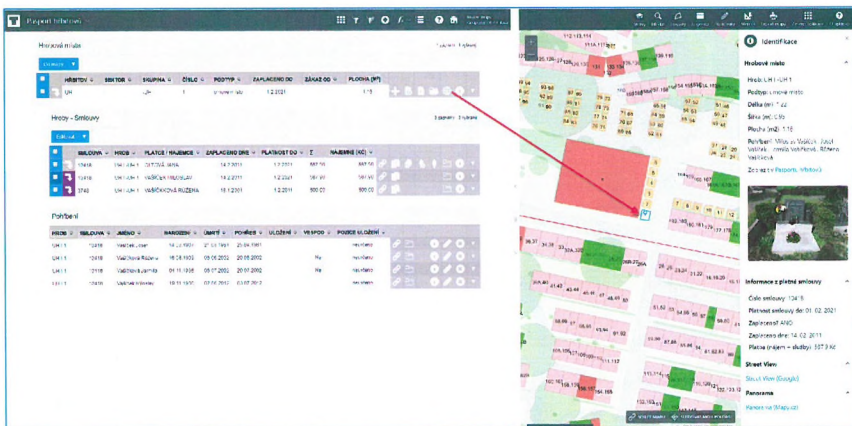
Pasport hřbitovů

Hrobová místa

1 záznam / 1 vybrán

HŘBITOV | SEKTOR | SKUPINA | ČÍSLO | PODTYP | ZAPLACENO DO | ZÁKAZ DO | PLOCHA (M²)
UH | | UH | 1 | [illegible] | 1.2.2021 | | 1.16

Hroby - Smlouvy

3 záznamy / 3 vybrány

SMLOUVA | HROB | PLÁTCE / NÁJEMCE | ZAPLACENO DNE | PLATNOST DO | Σ | NÁJEMNÉ (KČ)
12418 | UH / UH 1 | OTTOVÁ IRMA | 2.2.2011 | 1.2.2021 | 587.90 | 587.90
12418 | UH / UH 1 | VAŠÍČEK MILOSLAV | 14.2.2011 | 1.2.2021 | 587.90 | 587.90
3748 | UH / UH 1 | VAŠÍČKOVÁ RŮŽENA | 15.1.2001 | 15.1.2011 | 500.00 | 500.00

Pohřbení

HROB | SMLOUVA | JMÉNO | NAROZEN | ÚMRTÍ | POHŘEB | PLATNOST DO | ULOŽENÍ | VE SPODU | POZICE ULOŽENÍ
UH 1 | 12418 | Vašíček Josef | 14.3.1921 | 21.10.1991 | 25.04.1991 | | | | neurčeno
UH 1 | 12418 | Vašíčková Růžena | 28.08.1926 | 05.06.2002 | 20.06.2002 | | | Ne | neurčeno
UH 1 | 12418 | Vašíčková Jarmila | 01.11.1936 | 09.07.2002 | 20.07.2002 | | | Ne | neurčeno
UH 1 | 12418 | Vašíček Miloslav | 15.11.1936 | 02.07.2012 | 07.07.2012 | | | | neurčeno

Identifikace

Hrobové místo

Hrob: UH 1 UH 1
Podtyp: hrobové místo
Délka (m): 1.22
Šířka (m): 0.95
Plocha (m2): 1.16
Pohřbení: Miloslav Vašíček, Josef Vašíček, Jarmila Vašíčková, Růžena Vašíčková
Zobrazit v Pasportu hřbitovů

Informace z platné smlouvy

Číslo smlouvy: 12418
Platnost smlouvy do: 01. 02. 2021
Zaplaceno?: ANO
Zaplaceno dne: 14. 02. 2011
Platba (nájem + služby): 587.9 Kč

Street View
Street View (Google)

Panorama
Panorama (Mapy.cz)